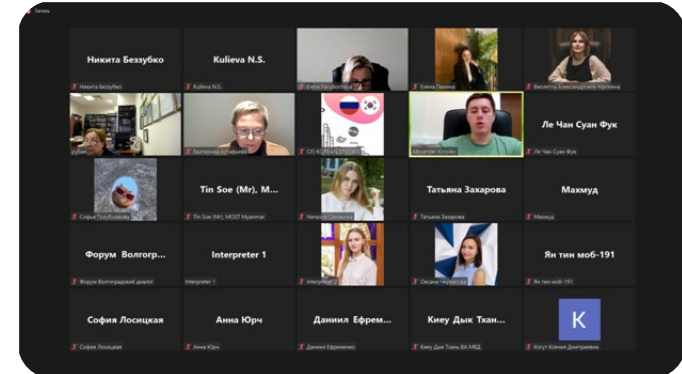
Галерея

Никита Беззубко
Никита Беззубко

Kulieva N.S.
Kulieva N.S.

Елена Татьяновна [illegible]

Елена Панина

Виолетта Александровна Афонина

рубцова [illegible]

Екатерина Ахтырина

CIS KOREAN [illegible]

Alexander Korolev

Ле Чан Суан Фук
Ле Чан Суан Фук

София Голубкова

Tin Soe (Mr), M...
Tin Soe (Mr), MOST Myanmar

Наталия Скрипина

Татьяна Захарова
Татьяна Захарова

Махмуд
Махмуд

Форум Волгогр...
Форум Волгоградский диалог

Interpreter 1
Interpreter 1

Interpreter 2

Оксана Черкасова

Ян тин моб-191
Ян тин моб-191

София Лосицкая
София Лосицкая

Анна Юрч
Анна Юрч

Даниил Ефрем...
Даниил Ефременко

Киеу Дык Тхан...
Киеу Дык Тхань БА МВД

K
Котут Ксения Дмитриевна